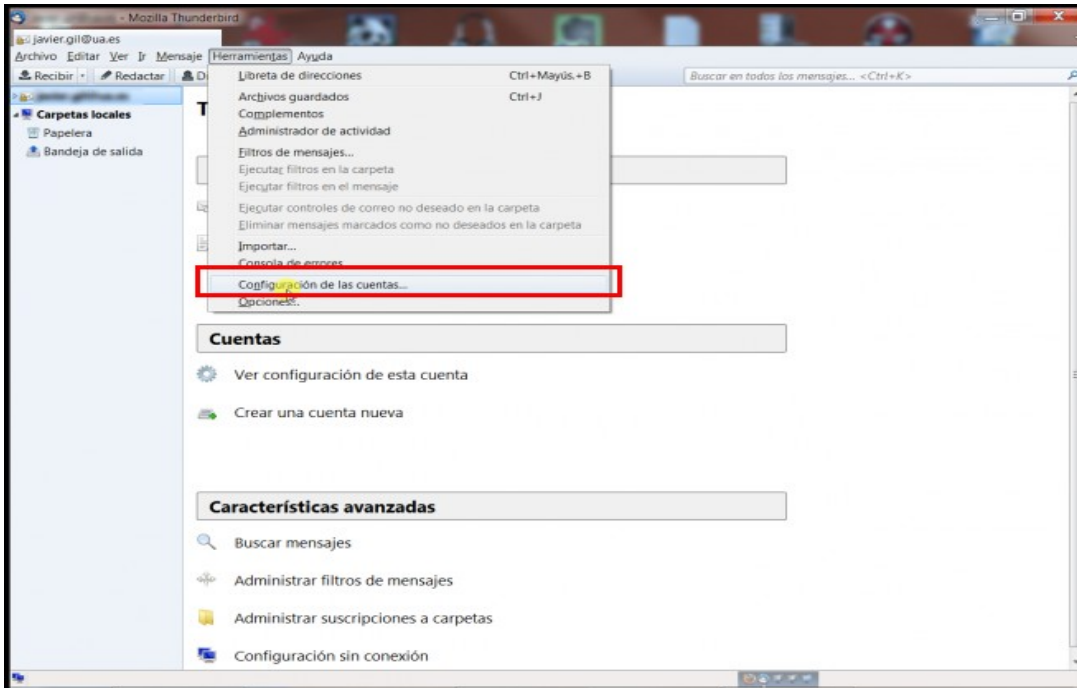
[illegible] - Mozilla Thunderbird

javier.gil@ua.es

Archivo Editar Ver Ir Mensaje Herramientas Ayuda

Recibir Redactar D

Buscar en todos los mensajes... <Ctrl+K>

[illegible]
Carpetas locales
Papelera
Bandeja de salida

T

Libreta de direcciones Ctrl+Mayús.+B
Archivos guardados Ctrl+J
Complementos
Administrador de actividad
Filtros de mensajes...
Ejecutar filtros en la carpeta
Ejecutar filtros en el mensaje
Ejecutar controles de correo no deseado en la carpeta
Eliminar mensajes marcados como no deseados en la carpeta
Importar...
Consola de errores
Configuración de las cuentas...
Opciones...

Cuentas

Ver configuración de esta cuenta

Crear una cuenta nueva

Características avanzadas

Buscar mensajes

Administrar filtros de mensajes

Administrar suscripciones a carpetas

Configuración sin conexión